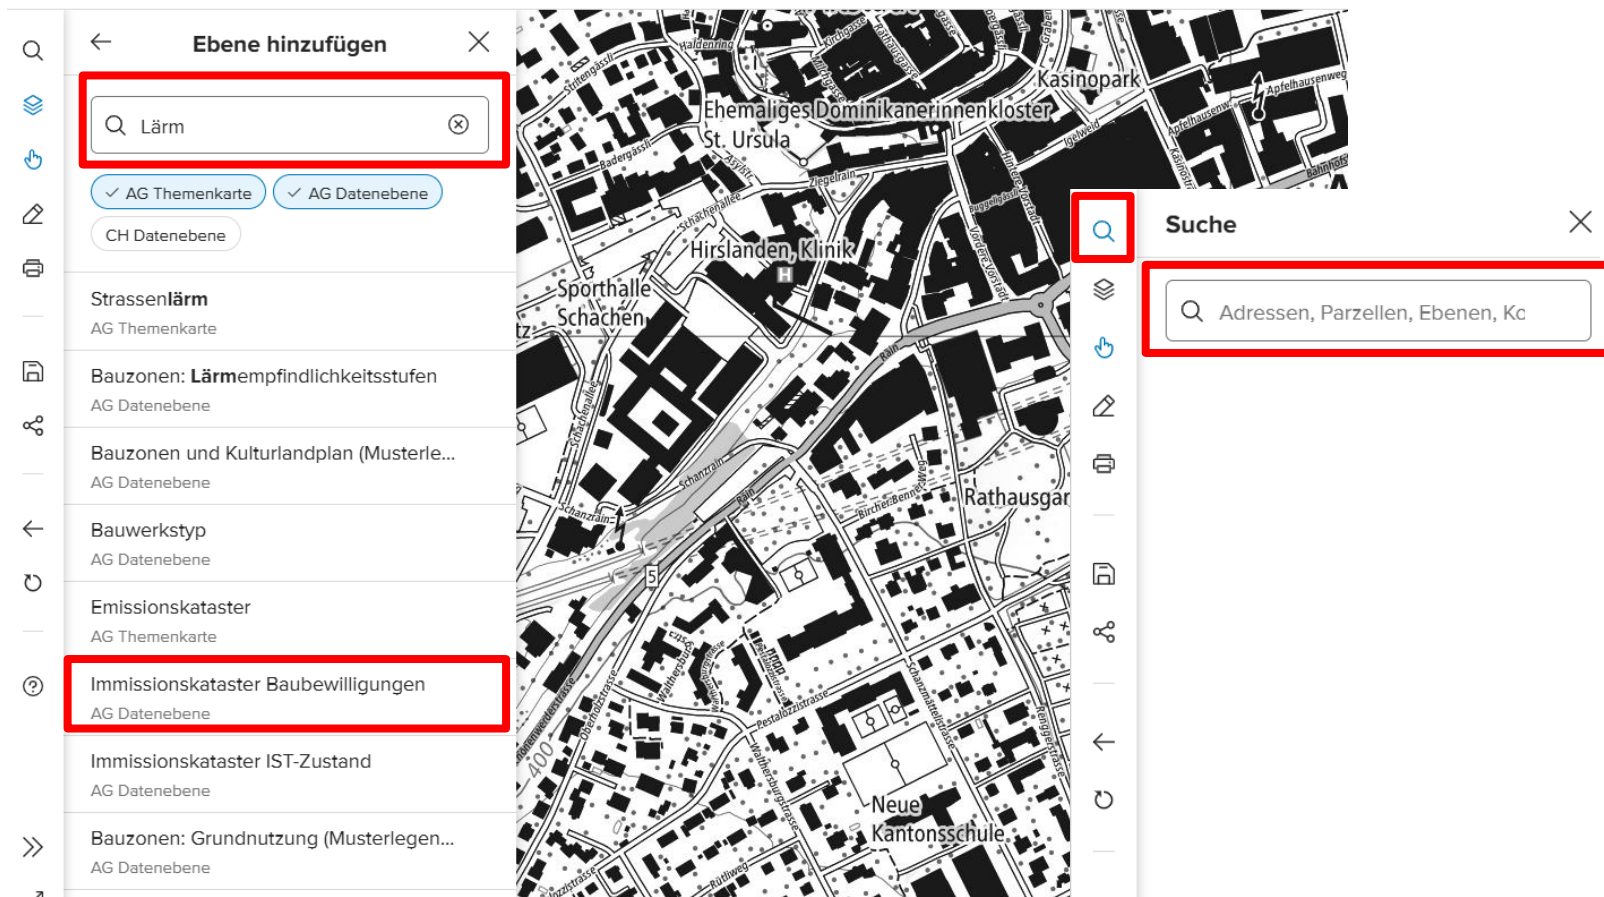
Ebene hinzufügen

Lärm

AG Themenkarte
AG Datenebene
CH Datenebene

Strassenlärm
AG Themenkarte

Bauzonen: Lärmempfindlichkeitsstufen
AG Datenebene

Bauzonen und Kulturlandplan (Musterle...
AG Datenebene

Bauwerkstyp
AG Datenebene

Emissionskataster
AG Themenkarte

Immissionskataster Baubewilligungen
AG Datenebene

Immissionskataster IST-Zustand
AG Datenebene

Bauzonen: Grundnutzung (Musterlegen...
AG Datenebene

Kasinopark
Ehemaliges Dominikanerinnenkloster
St. Ursula
Hirslanden, Klinik
Sporthalle
Schachen
Rathausgar
Neue
Kantonsschule
Haldenring
Kirchgasse
Rathausgasse
Apfelhausenweg
Badergässli
Ziegelrain
Schachenallee
Rain
Schanzrain
Bircher-Benner-Weg
Pestalozzistrasse
Walthersburgstrasse
Rütliweg
Renggerstrasse
Schanzmättelistrasse
Vordere Vorstadt
Hintere Vorstadt
Kasinostrasse
Igelweid
Bahnhofs
Stritengässli
Asylstr.
5
400

Suche

Adressen, Parzellen, Ebenen, Ko